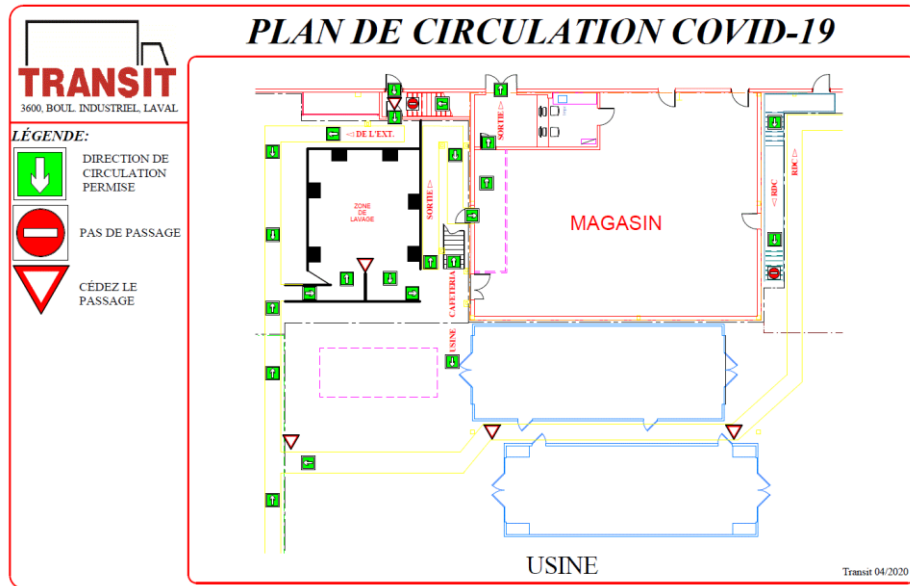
PLAN DE CIRCULATION COVID-19

TRANSIT
3600, BOUL. INDUSTRIEL, LAVAL

LÉGENDE:

DIRECTION DE CIRCULATION PERMISE

PAS DE PASSAGE

CÉDEZ LE PASSAGE

◁ DE L'EXT.

SORTIE ▷

SORTIE ▷

ZONE DE LAVAGE

MAGASIN

CAFETERIA

USINE

RDC ▷

◁ RDC

USINE

Transit 04/2020